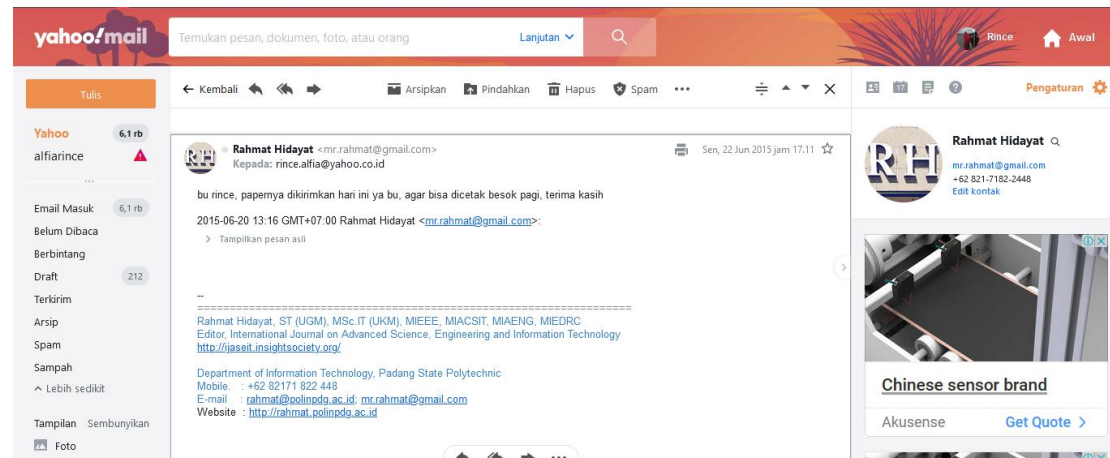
yahoo!mail

Temukan pesan, dokumen, foto, atau orang

Lanjutan

Rince

Awal

Tulis

← Kembali

Arsipkan

Pindahkan

Hapus

Spam

•••

Pengaturan

Yahoo 6,1 rb

alfiarince

...

Email Masuk 6,1 rb

Belum Dibaca

Berbintang

Draft 212

Terkirim

Arsip

Spam

Sampah

^ Lebih sedikit

Tampilan Sembunyikan

Foto

RH

Rahmat Hidayat <mr.rahmat@gmail.com>

Kepada: rince.alfia@yahoo.co.id

Sen, 22 Jun 2015 jam 17.11

bu rince, papernya dikirimkan hari ini ya bu, agar bisa dicetak besok pagi, terima kasih

2015-06-20 13:16 GMT+07:00 Rahmat Hidayat <mr.rahmat@gmail.com>:

> Tampilkan pesan asli

--
================================================================

Rahmat Hidayat, ST (UGM), MSc.IT (UKM), MIEEE, MIACSIT, MIAENG, MIEDRC
Editor, International Journal on Advanced Science, Engineering and Information Technology
http://ijaseit.insightsociety.org/

Department of Information Technology, Padang State Polytechnic
Mobile. : +62 82171 822 448
E-mail : rahmat@polinpdg.ac.id; mr.rahmat@gmail.com
Website : http://rahmat.polinpdg.ac.id

RH

Rahmat Hidayat

mr.rahmat@gmail.com
+62 821-7182-2448
Edit kontak

Chinese sensor brand

Akusense

Get Quote >